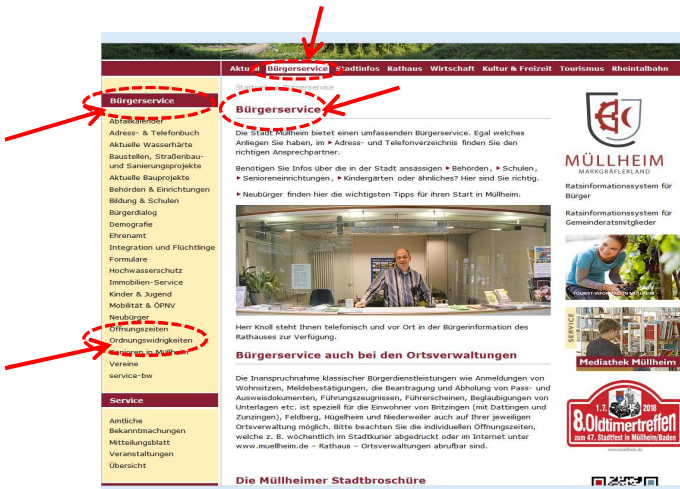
Aktuell Bürgerservice Stadtinfos Rathaus Wirtschaft Kultur & Freizeit Tourismus Rheintalbahn

Bürgerservice

Abfallkalender
Adress- & Telefonbuch
Aktuelle Wasserhärte
Baustellen, Straßenbau- und Sanierungsprojekte
Aktuelle Bauprojekte
Behörden & Einrichtungen
Bildung & Schulen
Bürgerdialog
Demografie
Ehrenamt
Integration und Flüchtlinge
Formulare
Hochwasserschutz
Immobilien-Service
Kinder & Jugend
Mobilität & ÖPNV
Neubürger
Öffnungszeiten
Ordnungswidrigkeiten
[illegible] in Müllheim
Vereine
service-bw

Service

Amtliche Bekanntmachungen
Mitteilungsblatt
Veranstaltungen
Übersicht

Start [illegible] Bürgerservice

Bürgerservice

Die Stadt Müllheim bietet einen umfassenden Bürgerservice. Egal welches Anliegen Sie haben, im ▸Adress- und Telefonverzeichnis finden Sie den richtigen Ansprechpartner.

Benötigen Sie Infos über die in der Stadt ansässigen ▸Behörden, ▸Schulen, ▸Senioreneinrichtungen, ▸Kindergärten oder ähnliches? Hier sind Sie richtig.

▸Neubürger finden hier die wichtigsten Tipps für ihren Start in Müllheim.

Herr Knoll steht Ihnen telefonisch und vor Ort in der Bürgerinformation des Rathauses zur Verfügung.

Bürgerservice auch bei den Ortsverwaltungen

Die Inanspruchnahme klassischer Bürgerdienstleistungen wie Anmeldungen von Wohnsitzen, Meldebestätigungen, die Beantragung und Abholung von Pass- und Ausweisdokumenten, Führungszeugnissen, Führerscheinen, Beglaubigungen von Unterlagen etc. ist speziell für die Einwohner von Britzingen (mit Dattingen und Zunzingen), Feldberg, Hügelheim und Niederweiler auch auf Ihrer jeweiligen Ortsverwaltung möglich. Bitte beachten Sie die individuellen Öffnungszeiten, welche z. B. wöchentlich im Stadtkurier abgedruckt oder im Internet unter www.muellheim.de – Rathaus – Ortsverwaltungen abrufbar sind.

Die Müllheimer Stadtbroschüre

MÜLLHEIM
MARKGRÄFLERLAND

Ratsinformationssystem für Bürger

Ratsinformationssystem für Gemeinderatsmitglieder

TOURIST-INFORMATION MÜLLHEIM

SERVICE

Mediathek Müllheim

1.7. 2018
8. Oldtimertreffen
zum 47. Stadtfest in Müllheim/Baden